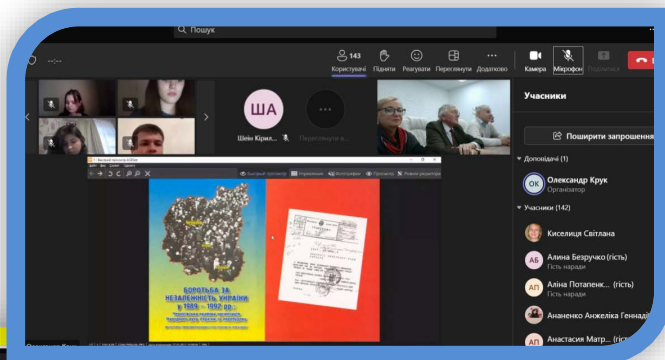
Пошук

143
Користувачі
Підняти
Реагувати
Переглянути
Додатково
Камера
Мікрофон
Поділитися

ША
Шеін Кіріл...
Переглянути...

Учасники

Поширити запрошення

Доповідачі (1)
ОК
Олександр Крук
Організатор

Учасники (142)
Киселиця Світлана
АБ
Алина Безручко (гість)
Гість наради
АП
Аліна Потапенк... (гість)
Гість наради
Ананенко Анжеліка Геннаді...
АМ
Анастасия Матр... (гість)

Быстрый просмотр
Управление
Фотографии
Просмотр
Режим редактора

БОРОТЬБА ЗА НЕЗАЛЕЖНІСТЬ УКРАЇНИ в 1985 – 1992 рр.
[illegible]